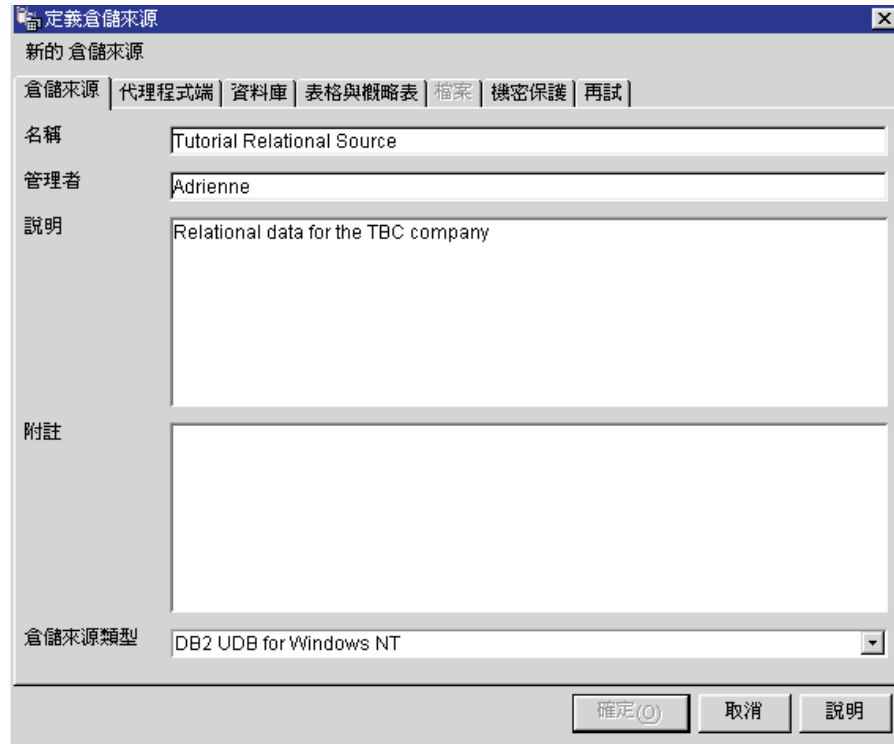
定義倉儲來源

新的 倉儲來源

倉儲來源 | 代理程式端 | 資料庫 | 表格與概略表 | 檔案 | 機密保護 | 再試

名稱 Tutorial Relational Source

管理者 Adrienne

說明 Relational data for the TBC company

附註

倉儲來源類型 DB2 UDB for Windows NT

確定(O) 取消 說明